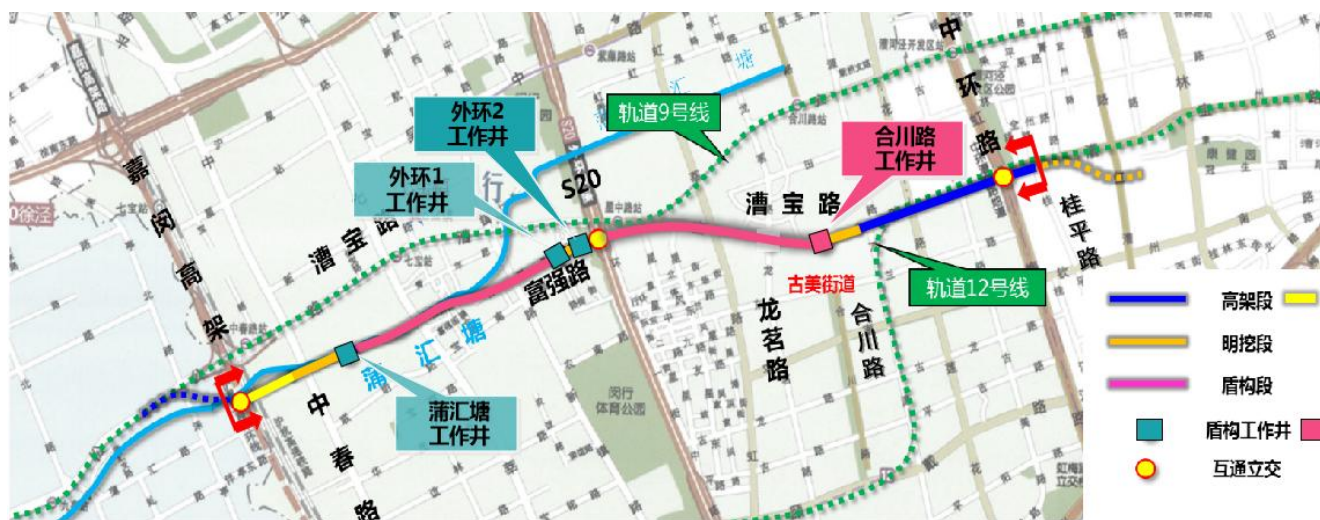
嘉闵高架

外环2工作井

外环1工作井

轨道9号线

S20

合川路工作井

中环路

桂平路

漕宝路

富强路

漕宝路

古美街道

轨道12号线

龙茗路

合川路

蒲汇塘

中春路

蒲汇塘工作井

高架段

明挖段

盾构段

盾构工作井

互通立交